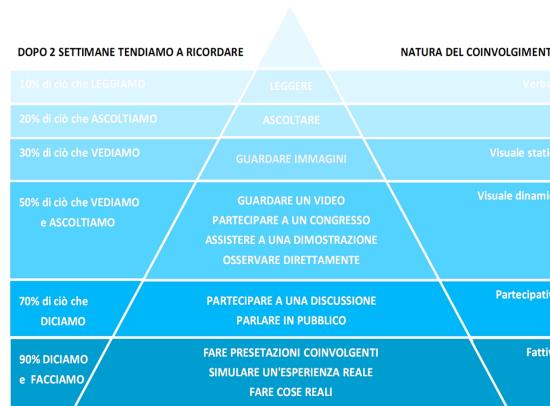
DOPO 2 SETTIMANE TENDIAMO A RICORDARE

NATURA DEL COINVOLGIMENT

10% di ciò che LEGGIAMO

LEGGERE

Verba

20% di ciò che ASCOLTIAMO

ASCOLTARE

30% di ciò che VEDIAMO

GUARDARE IMMAGINI

Visuale stati

50% di ciò che VEDIAMO e ASCOLTIAMO

GUARDARE UN VIDEO
PARTECIPARE A UN CONGRESSO
ASSISTERE A UNA DIMOSTRAZIONE
OSSERVARE DIRETTAMENTE

Visuale dinami

70% di ciò che DICIAMO

PARTECIPARE A UNA DISCUSSIONE
PARLARE IN PUBBLICO

Partecipativ

90% DICIAMO e FACCIAMO

FARE PRESETAZIONI COINVOLGENTI
SIMULARE UN'ESPERIENZA REALE
FARE COSE REALI

Fattiv